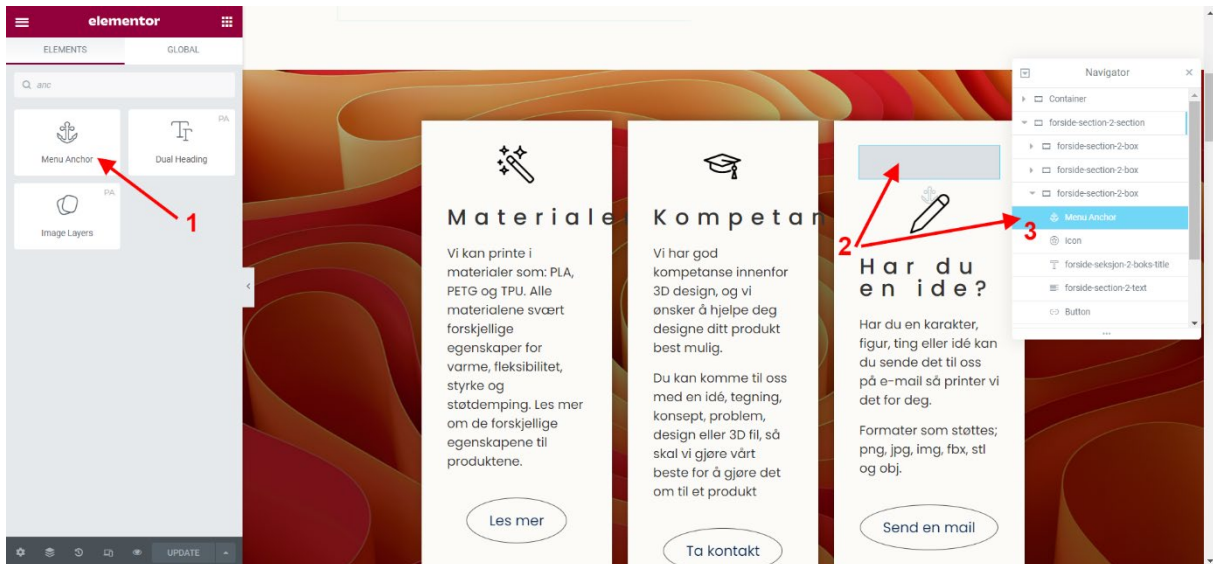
elementor

ELEMENTS GLOBAL

anc

Menu Anchor

PA
Dual Heading

PA
Image Layers

1

UPDATE

Materiale

Vi kan printe i materialer som: PLA, PETG og TPU. Alle materialene svært forskjellige egenskaper for varme, fleksibilitet, styrke og støtdemping. Les mer om de forskjellige egenskapene til produktene.

Les mer

Kompetan

Vi har god kompetanse innenfor 3D design, og vi ønsker å hjelpe deg designe ditt produkt best mulig.

Du kan komme til oss med en idé, tegning, konsept, problem, design eller 3D fil, så skal vi gjøre vårt beste for å gjøre det om til et produkt

Ta kontakt

2

Har du en ide?

Har du en karakter, figur, ting eller idé kan du sende det til oss på e-mail så printer vi det for deg.

Formater som støttes; png, jpg, img, fbx, stl og obj.

Send en mail

3

Navigator

Container
forside-section-2-section
forside-section-2-box
forside-section-2-box
forside-section-2-box
Menu Anchor
Icon
forside-seksjon-2-boks-title
forside-section-2-text
Button